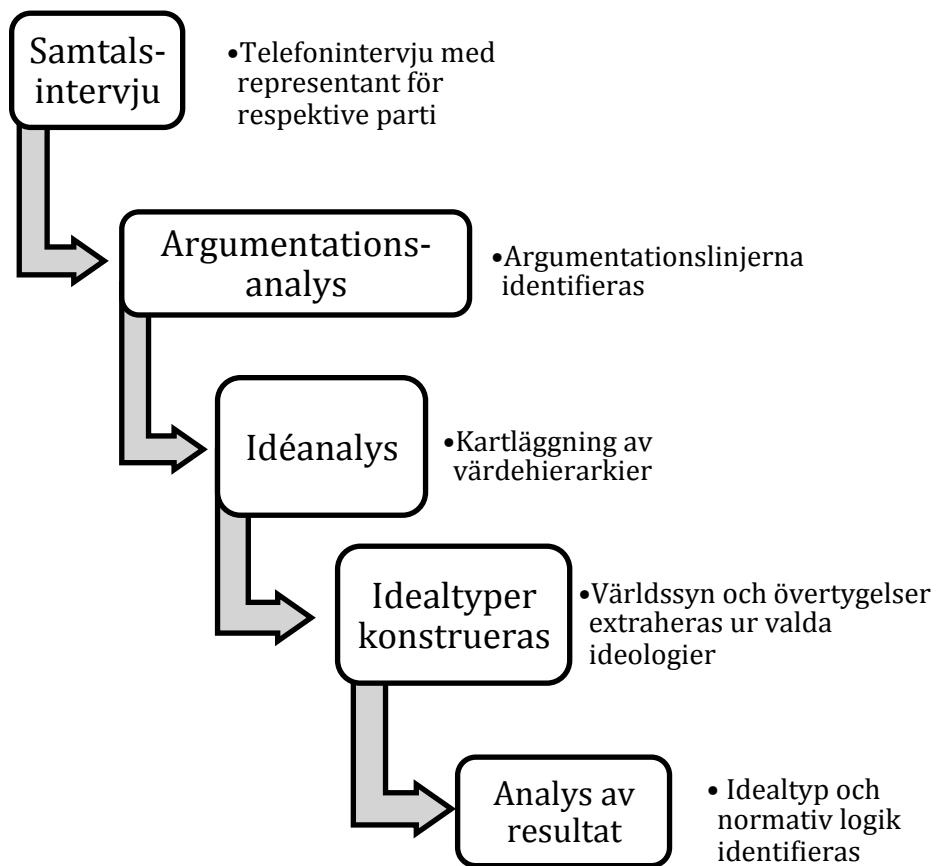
Samtalsintervju

•Telefonintervju med representant för respektive parti

Argumentationsanalys

•Argumentationslinjerna identifieras

Idéanalys

•Kartläggning av värdehierarkier

Idealtyper konstrueras

•Världssyn och övertygelser extraheras ur valda ideologier

Analys av resultat

• Idealtyp och normativ logik identifieras